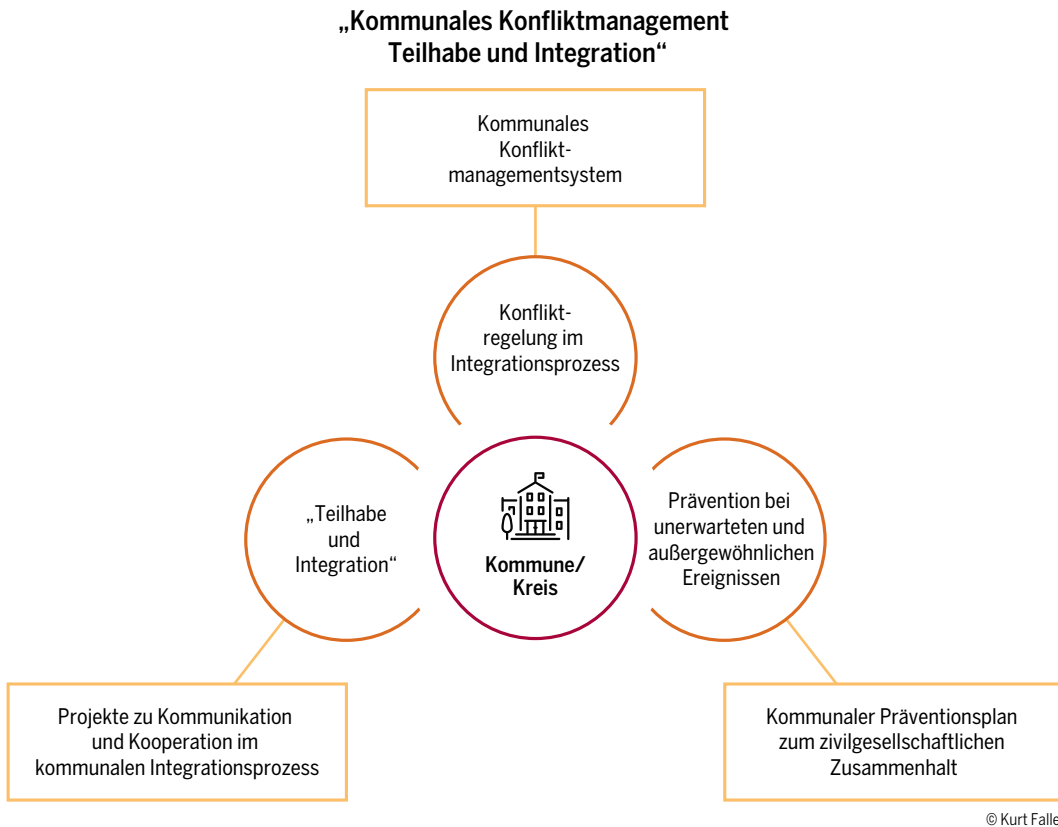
„Kommunales Konfliktmanagement Teilhabe und Integration“

Kommunales Konfliktmanagementsystem

Konfliktregelung im Integrationsprozess

„Teilhabe und Integration“

Kommune/ Kreis

Prävention bei unerwarteten und außergewöhnlichen Ereignissen

Projekte zu Kommunikation und Kooperation im kommunalen Integrationsprozess

Kommunaler Präventionsplan zum zivilgesellschaftlichen Zusammenhalt

© Kurt Falle